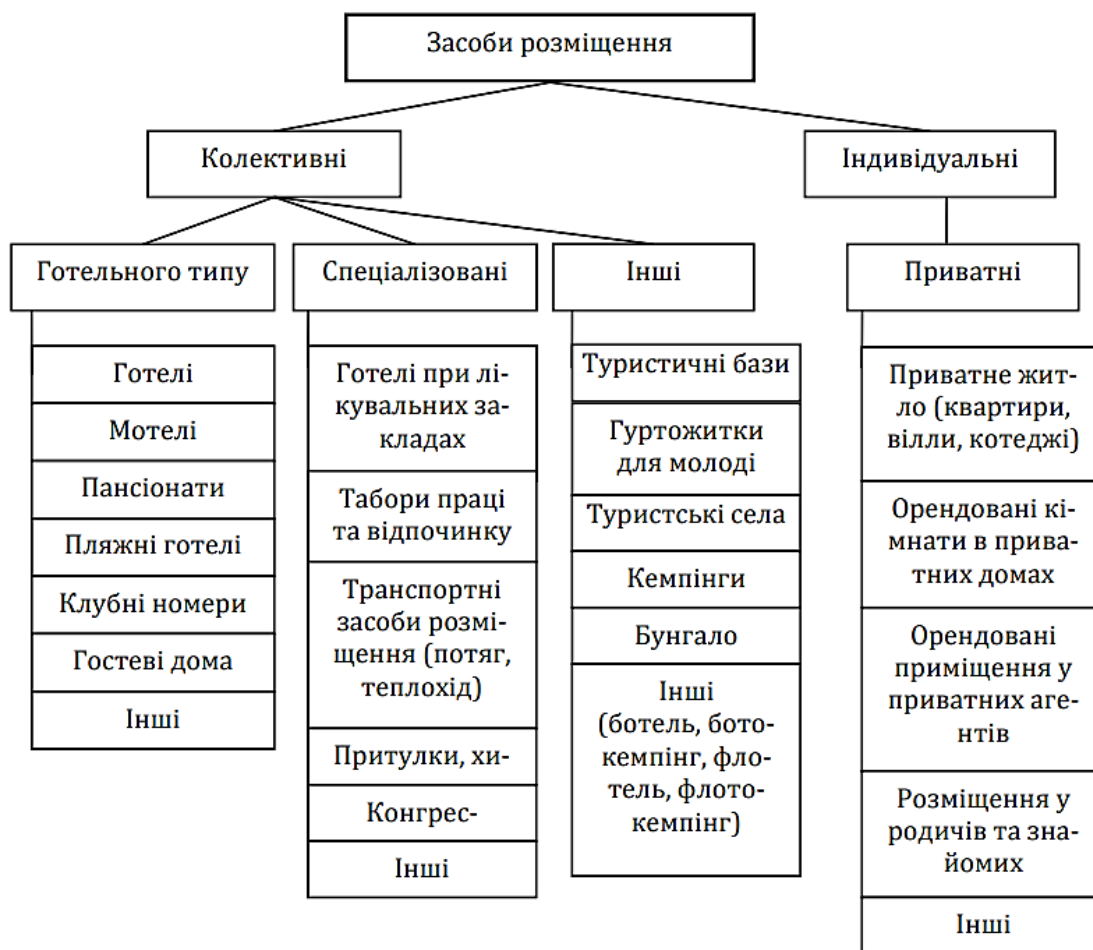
Засоби розміщення

Колективні

Індивідуальні

Готельного типу

Спеціалізовані

Інші

Приватні

Готелі

Мотелі

Пансіонати

Пляжні готелі

Клубні номери

Гостеві дома

Інші

Готелі при лікувальних закладах

Табори праці та відпочинку

Транспортні засоби розміщення (потяг, теплохід)

Притулки, хи-

Конгрес-

Інші

Туристичні бази

Гуртожитки для молоді

Туристські села

Кемпінги

Бунгало

Інші (ботель, ботокемпінг, флотель, флотокемпінг)

Приватне житло (квартири, вілли, котеджі)

Орендовані кімнати в приватних домах

Орендовані приміщення у приватних агентів

Розміщення у родичів та знайомих

Інші